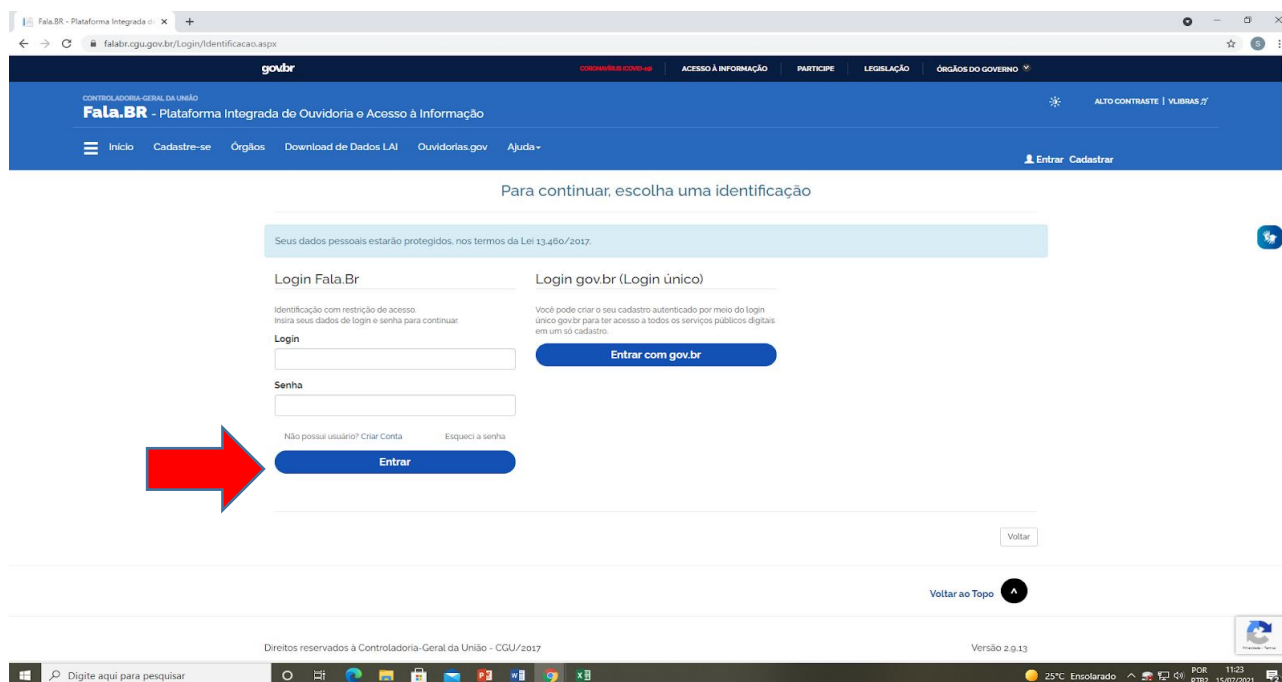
Fala.BR - Plataforma Integrada d ×  +

falabr.cgu.gov.br/Login/Identificacao.aspx

gov.br

CORONAVÍRUS (COVID-19)  ACESSO À INFORMAÇÃO  PARTICIPE  LEGISLAÇÃO  ÓRGÃOS DO GOVERNO

CONTROLADORIA-GERAL DA UNIÃO
Fala.BR - Plataforma Integrada de Ouvidoria e Acesso à Informação

ALTO CONTRASTE | VLIBRAS

Início  Cadastre-se  Órgãos  Download de Dados LAI  Ouvidorias.gov  Ajuda

Entrar  Cadastrar

Para continuar, escolha uma identificação

Seus dados pessoais estarão protegidos, nos termos da Lei 13.460/2017.

Login Fala.Br

Identificação com restrição de acesso.
Insira seus dados de login e senha para continuar.

Login

Senha

Não possui usuário? Criar Conta  Esqueci a senha

Entrar

Login gov.br (Login único)

Você pode criar o seu cadastro autenticado por meio do login único gov.br para ter acesso a todos os serviços públicos digitais em um só cadastro.

Entrar com gov.br

Voltar

Voltar ao Topo

Direitos reservados à Controladoria-Geral da União - CGU/2017

Versão 2.9.13

Digite aqui para pesquisar

25°C Ensolarado  POR PTB2  11:23 15/07/2021